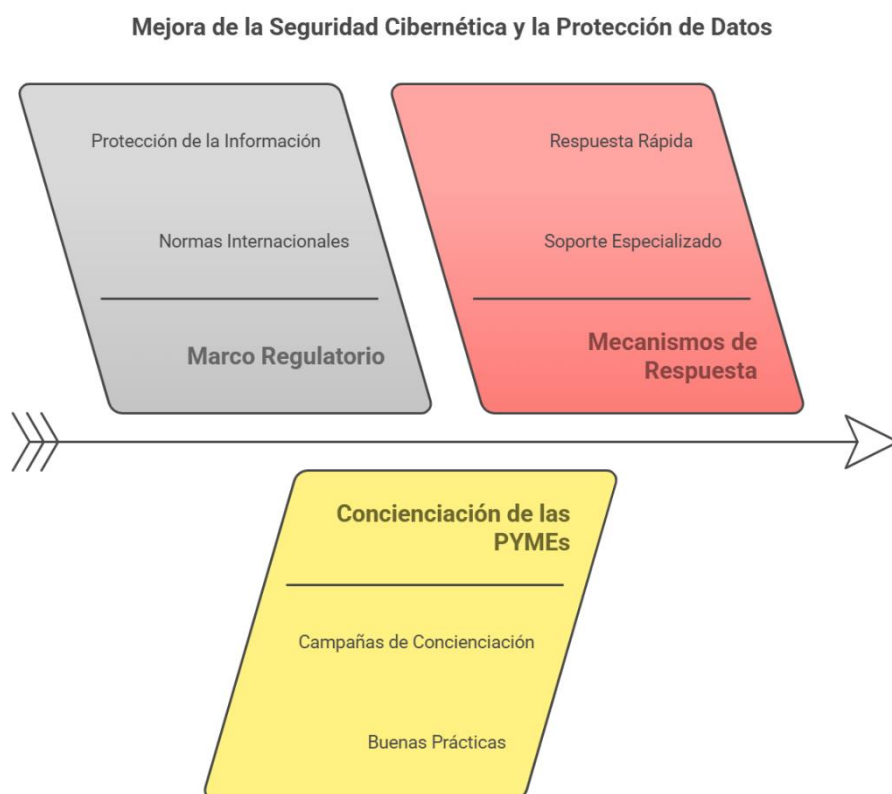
Mejora de la Seguridad Cibernética y la Protección de Datos

Protección de la Información

Normas Internacionales

Marco Regulatorio

Respuesta Rápida

Soporte Especializado

Mecanismos de Respuesta

Concienciación de las PYMEs

Campañas de Concienciación

Buenas Prácticas